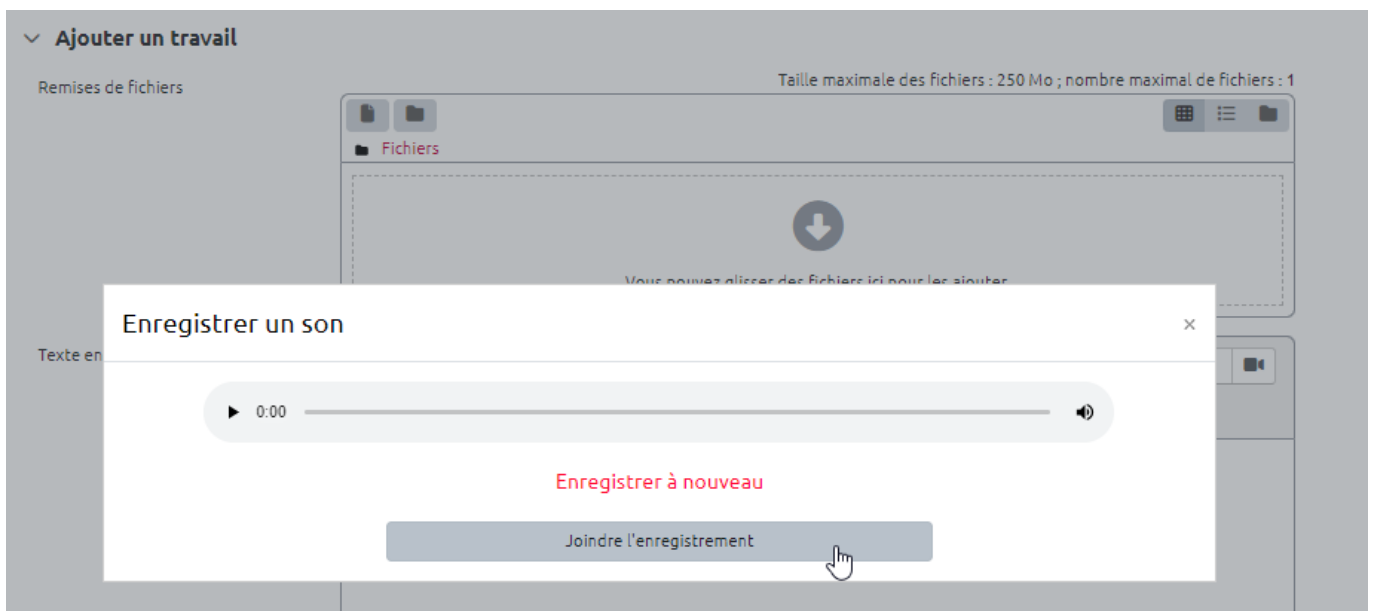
Ajouter un travail

Remises de fichiers

Taille maximale des fichiers : 250 Mo ; nombre maximal de fichiers : 1

Fichiers

Vous pouvez glisser des fichiers ici pour les ajouter

Texte en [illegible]

Enregistrer un son

×

0:00

Enregistrer à nouveau

Joindre l'enregistrement